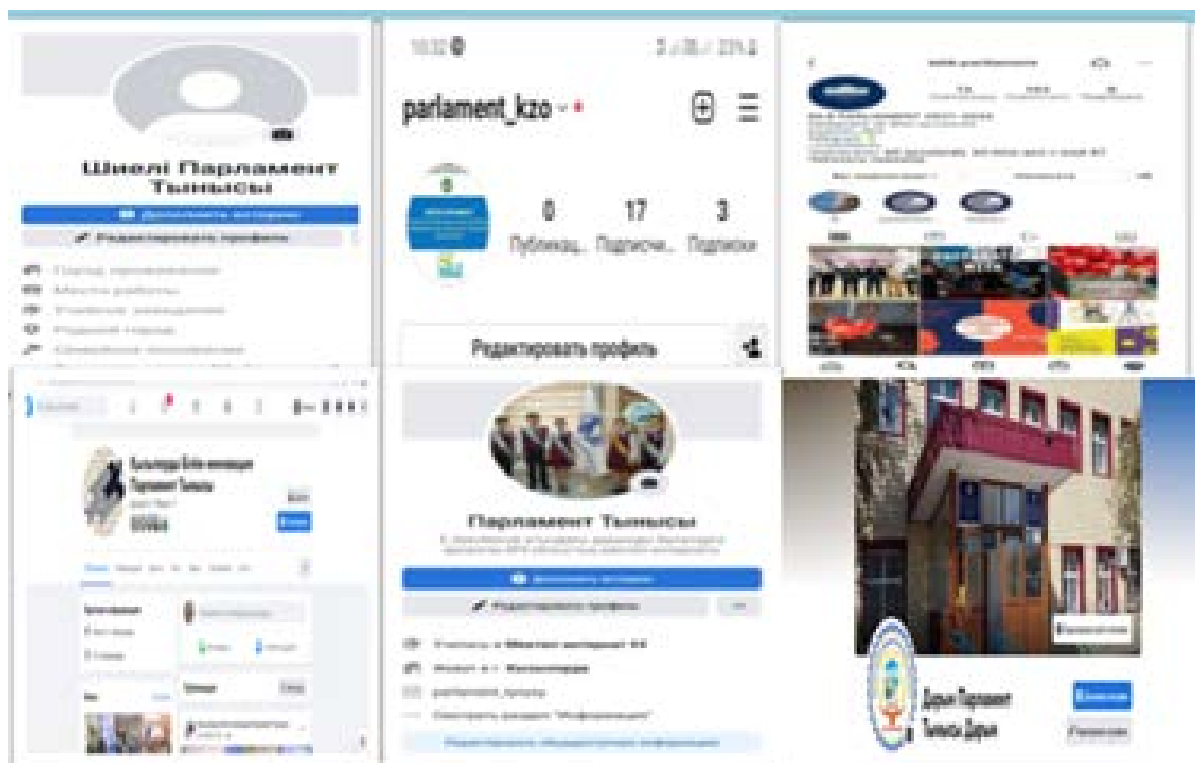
Шиелі Парламент Тынысы

Дополнить историю

Редактировать профиль

parlament_kzo

0 Публикац...

17 Подписчи...

3 Подписки

Редактировать профиль

Парламент Тынысы

Дополнить историю

Редактировать профиль

Дарын Парламент Тынысы Дарын